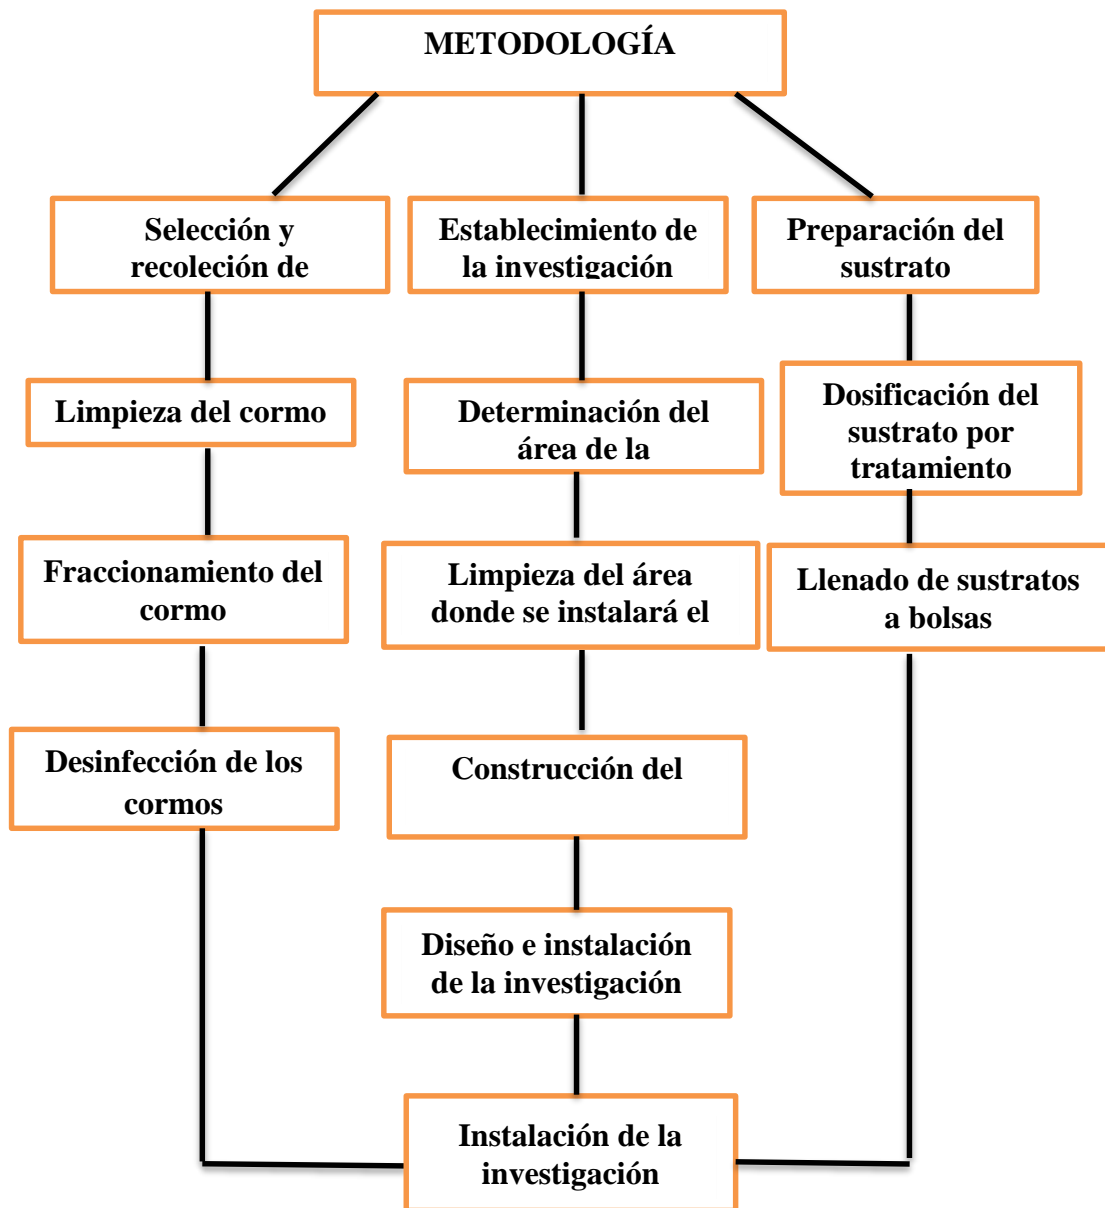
METODOLOGÍA

Selección y recoleción de

Limpieza del cormo

Fraccionamiento del cormo

Desinfección de los cormos

Establecimiento de la investigación

Determinación del área de la

Limpieza del área donde se instalará el

Construcción del

Diseño e instalación de la investigación

Preparación del sustrato

Dosificación del sustrato por tratamiento

Llenado de sustratos a bolsas

Instalación de la investigación